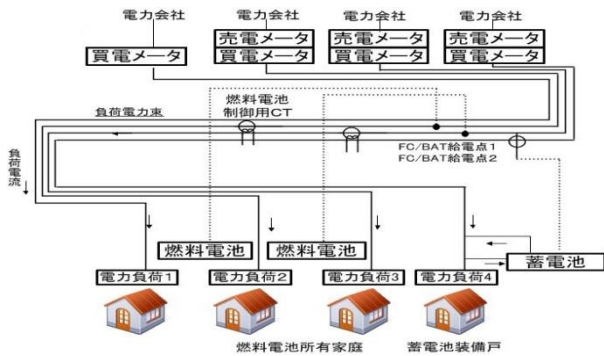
電力会社
買電メータ

電力会社
売電メータ
買電メータ

電力会社
売電メータ
買電メータ

電力会社
売電メータ
買電メータ

負荷電力束
燃料電池
制御用CT
FC/BAT給電点1
FC/BAT給電点2
負荷電流

燃料電池
燃料電池
蓄電池

電力負荷1
電力負荷2
電力負荷3
電力負荷4

燃料電池所有家庭
蓄電池装備戸